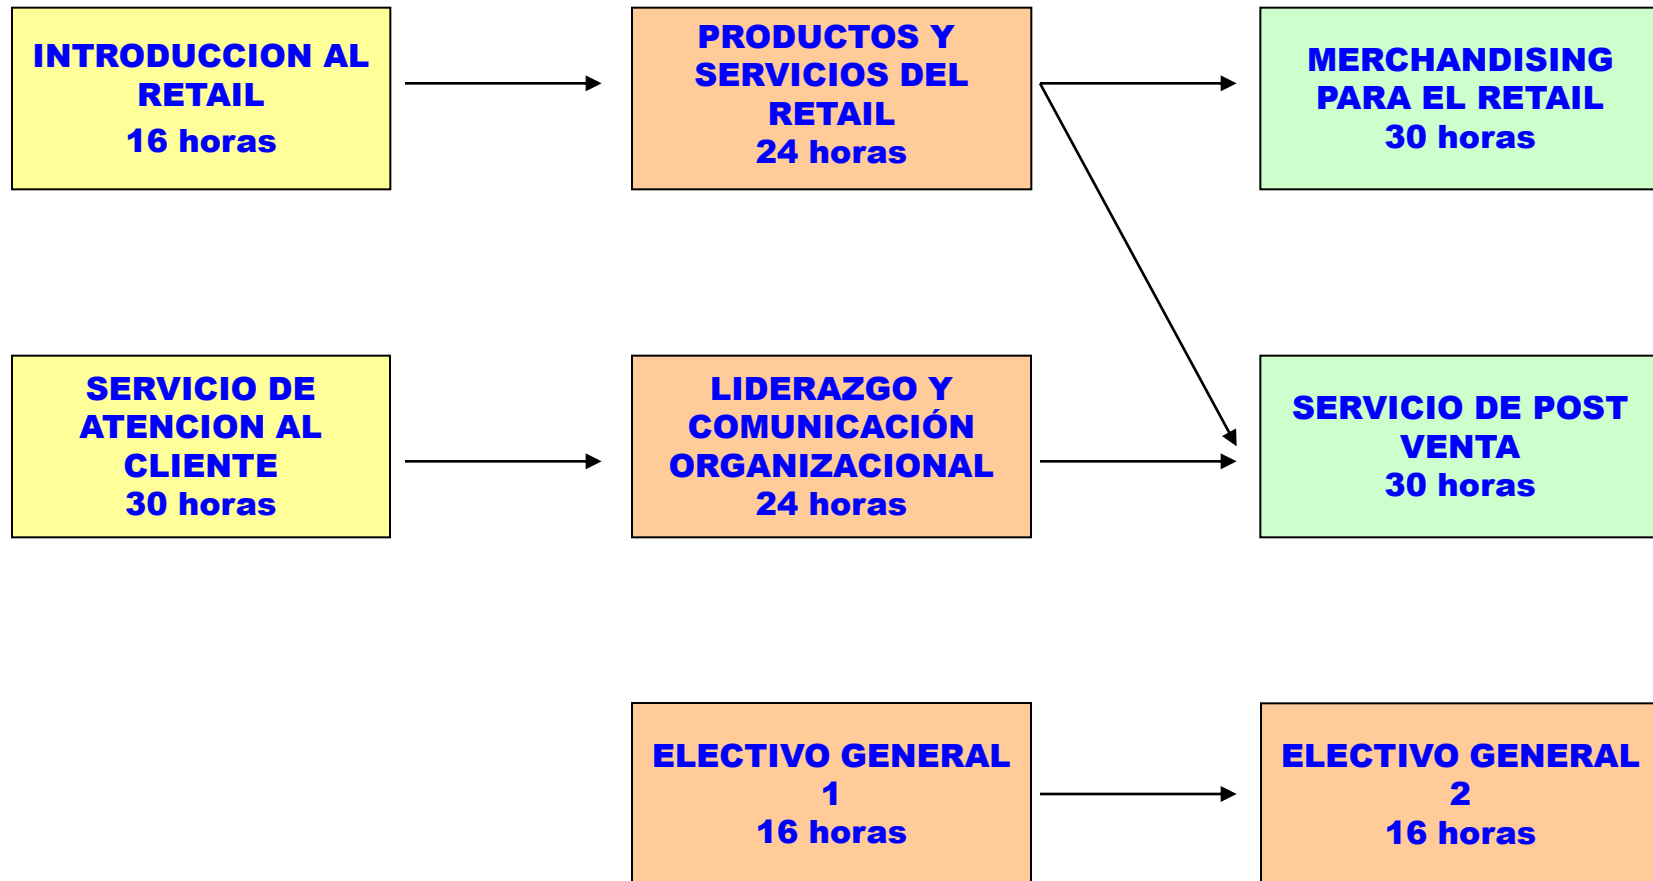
INTRODUCCION AL RETAIL
16 horas

PRODUCTOS Y SERVICIOS DEL RETAIL
24 horas

MERCHANDISING PARA EL RETAIL
30 horas

SERVICIO DE ATENCION AL CLIENTE
30 horas

LIDERAZGO Y COMUNICACIÓN ORGANIZACIONAL
24 horas

SERVICIO DE POST VENTA
30 horas

ELECTIVO GENERAL 1
16 horas

ELECTIVO GENERAL 2
16 horas